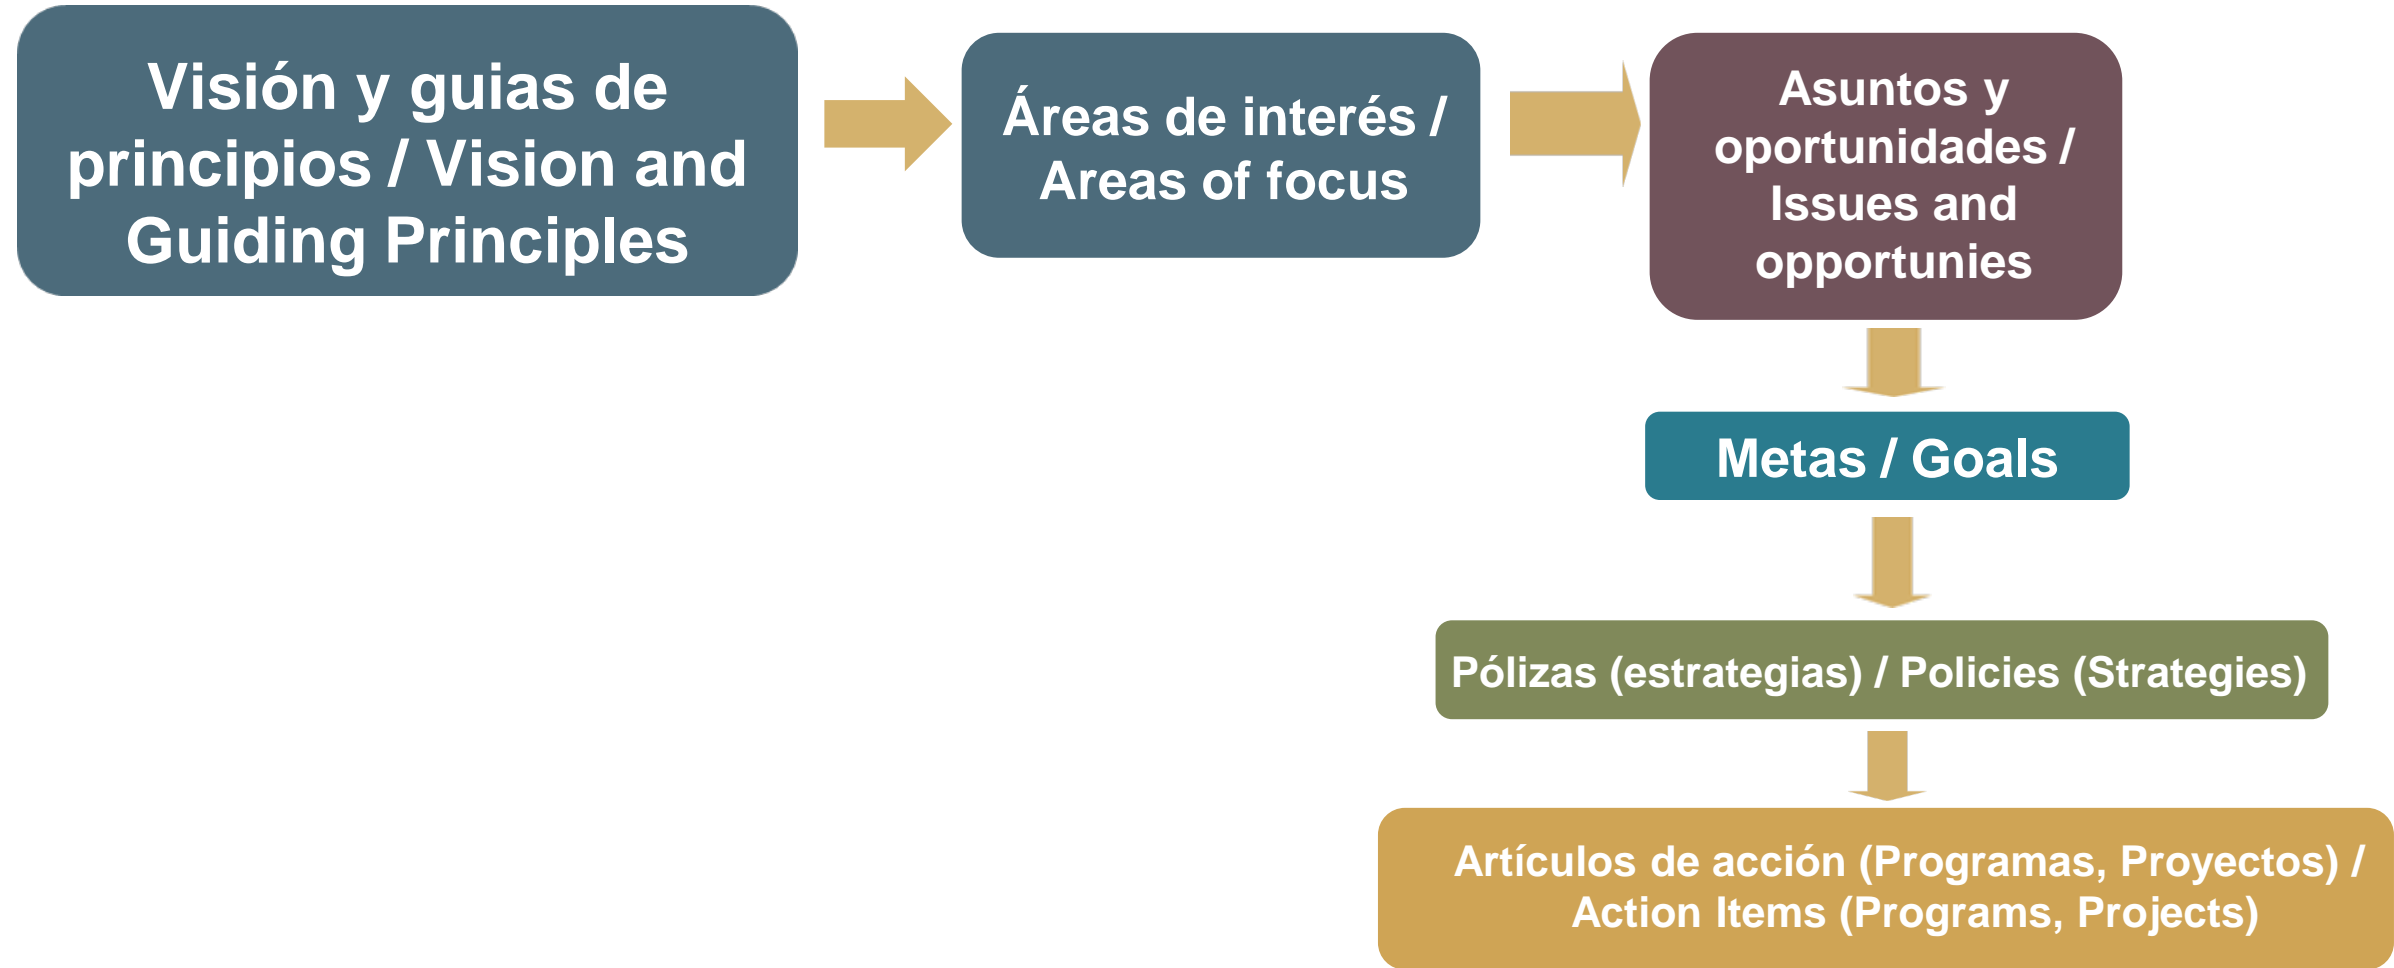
Visión y guias de principios / Vision and Guiding Principles

Áreas de interés / Areas of focus

Asuntos y oportunidades / Issues and opportunies

Metas / Goals

Pólizas (estrategias) / Policies (Strategies)

Artículos de acción (Programas, Proyectos) / Action Items (Programs, Projects)